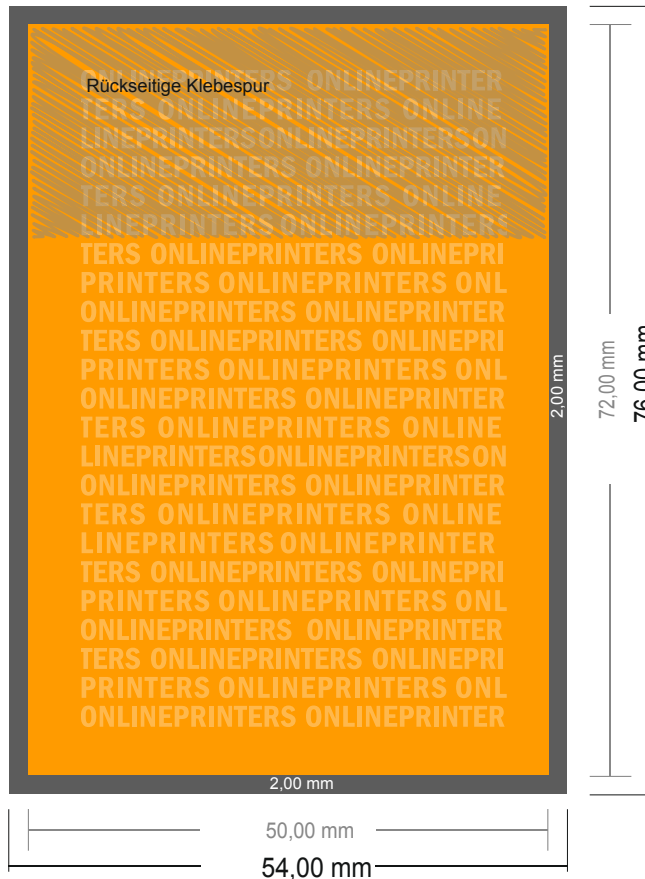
Rückseitige Klebespur

ONLINEPRINTERS ONLINEPRINTER
TERS ONLINEPRINTERS ONLINE
LINEPRINTERSONLINEPRINTERSON
ONLINEPRINTERS ONLINEPRINTER
TERS ONLINEPRINTERS ONLINE
LINEPRINTERS ONLINEPRINTERS
TERS ONLINEPRINTERS ONLINEPRI
PRINTERS ONLINEPRINTERS ONL
ONLINEPRINTERS ONLINEPRINTER
TERS ONLINEPRINTERS ONLINEPRI
PRINTERS ONLINEPRINTERS ONL
ONLINEPRINTERS ONLINEPRINTER
TERS ONLINEPRINTERS ONLINE
LINEPRINTERSONLINEPRINTERSON
ONLINEPRINTERS ONLINEPRINTER
TERS ONLINEPRINTERS ONLINE
LINEPRINTERS ONLINEPRINTER
TERS ONLINEPRINTERS ONLINEPRI
PRINTERS ONLINEPRINTERS ONL
ONLINEPRINTERS ONLINEPRINTER
TERS ONLINEPRINTERS ONLINEPRI
PRINTERS ONLINEPRINTERS ONL
ONLINEPRINTERS ONLINEPRINTER

2,00 mm

72,00 mm

76,00 mm

2,00 mm

50,00 mm

54,00 mm